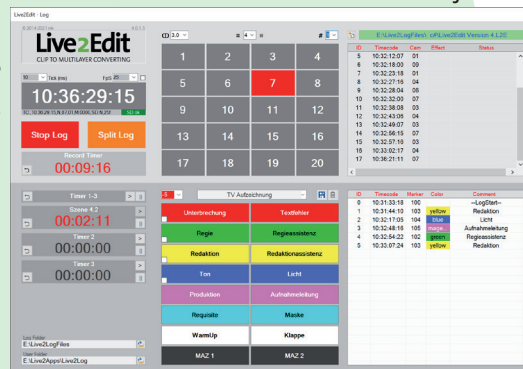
Live2Edit - Log

Live2Edit
CLIP TO MULTILAYER CONVERTING

10 Tick (ms) FpS 25

10:36:29:15

Stop Log
Split Log

Record Timer
00:09:16

3.0
4
5

| 1 | 2 | 3 | 4 |
|---|---|---|---|
| 5 | 6 | 7 | 8 |
| 9 | 10 | 11 | 12 |
| 13 | 14 | 15 | 16 |
| 17 | 18 | 19 | 20 |

E:\Live2LogFiles\ c:\Live2Edit Version 4.1.20

| ID | Timecode | Cam | Effect | Status |
|---|---|---|---|---|
| 5 | 10:32:12:07 | 01 | | |
| 6 | 10:32:18:00 | 09 | | |
| 7 | 10:32:23:18 | 01 | | |
| 8 | 10:32:27:19 | 04 | | |
| 9 | 10:32:28:04 | 06 | | |
| 10 | 10:32:32:00 | 07 | | |
| 11 | 10:32:38:03 | 03 | | |
| 12 | 10:32:43:05 | 04 | | |
| 13 | 10:32:49:07 | 03 | | |
| 14 | 10:32:56:15 | 07 | | |
| 15 | 10:32:57:10 | 07 | | |
| 16 | 10:33:02:17 | 04 | | |
| 17 | 10:36:21:11 | 07 | | |

Timer 1-3
Szene 4.3
00:02:11
Timer 2
00:00:00
Timer 3
00:00:00

Log Folder
E:\Live2LogFiles
User Folder
E:\Live2Apps\Live2Log

TV Aufzeichnung

| | |
|---|---|
| Unterbrechung | Textfehler |
| Regie | Regieassistenz |
| Redaktion | Redaktionsassistenz |
| Ton | Licht |
| Produktion | Aufnahmeleitung |
| Requisite | Maske |
| WarmUp | Klappe |
| MAZ 1 | MAZ 2 |

| ID | Timecode | Marker | Color | Comment |
|---|---|---|---|---|
| 0 | 10:31:33:18 | 100 | | --LogStart-- |
| 1 | 10:31:44:10 | 102 | yellow | Redaktion |
| 2 | 10:32:17:05 | 104 | blue | Licht |
| 3 | 10:32:48:18 | 105 | mage.. | Aufnahmeleitung |
| 4 | 10:32:54:22 | 102 | green | Regieassistenz |
| 5 | 10:33:07:24 | 103 | yellow | Redaktion |